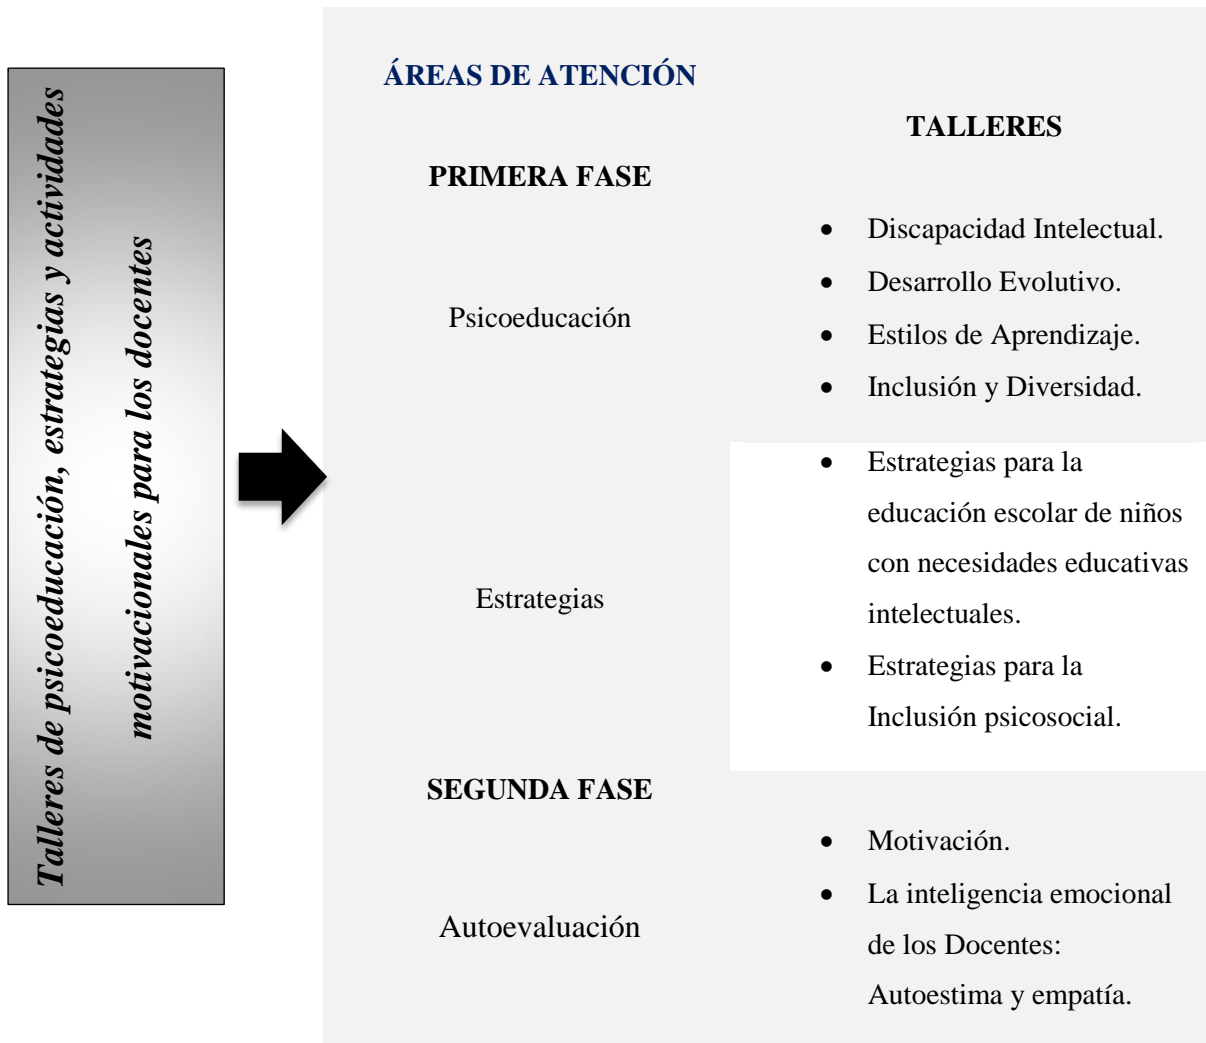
Talleres de psicoeducación, estrategias y actividades motivacionales para los docentes

ÁREAS DE ATENCIÓN

TALLERES

PRIMERA FASE

Psicoeducación

- Discapacidad Intelectual.
- Desarrollo Evolutivo.
- Estilos de Aprendizaje.
- Inclusión y Diversidad.

Estrategias

- Estrategias para la educación escolar de niños con necesidades educativas intelectuales.
- Estrategias para la Inclusión psicosocial.

SEGUNDA FASE

Autoevaluación

- Motivación.
- La inteligencia emocional de los Docentes: Autoestima y empatía.